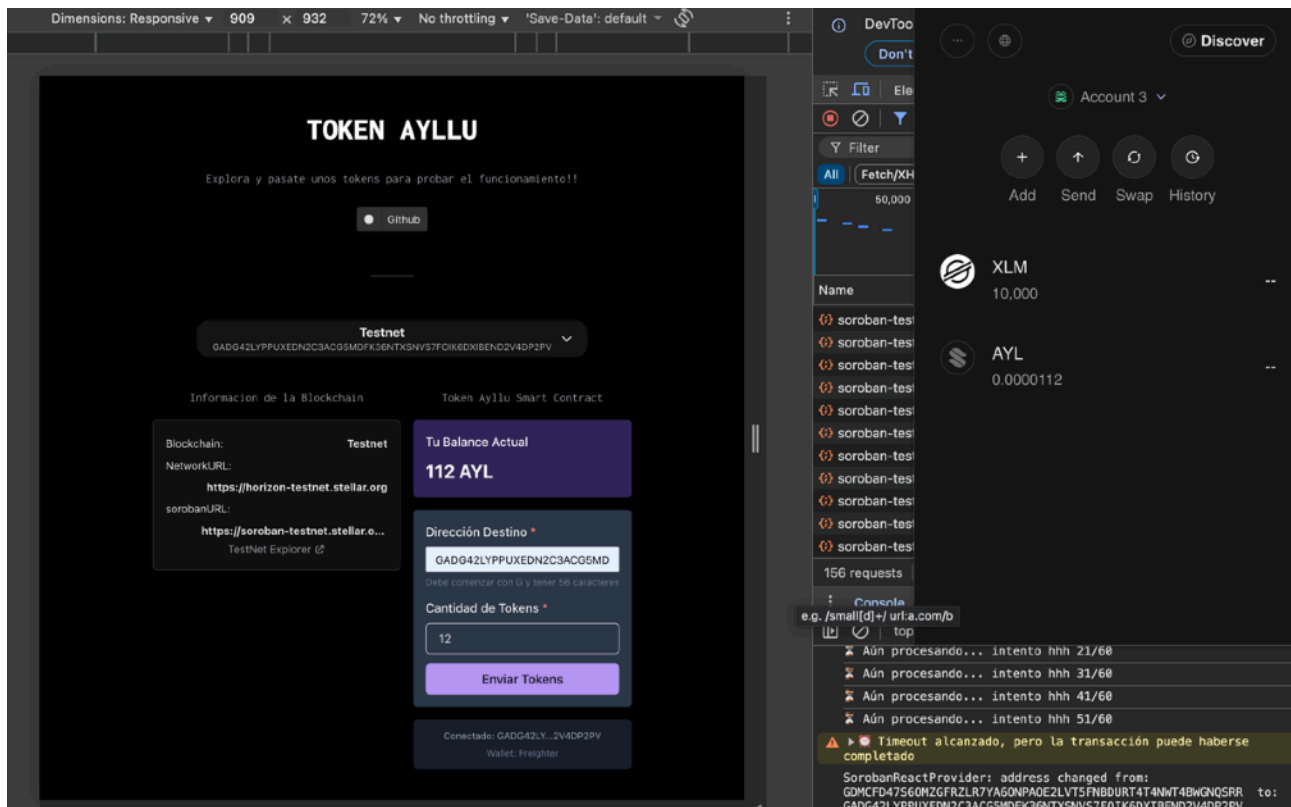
Dimensions: Responsive ▾ 909 × 932 72% ▾ No throttling ▾ 'Save-Data': default ▾

TOKEN AYLLU

Explora y pasate unos tokens para probar el funcionamiento!!

Github

Testnet
GADG42LYPPUXEDN2C3ACG5MDFK36NTXSNVS7FOIK6DXIBEND2V4DP2PV

Informacion de la Blockchain

Blockchain: Testnet
NetworkURL:
https://horizon-testnet.stellar.org
sorobanURL:
https://soroban-testnet.stellar.o...
TestNet Explorer

Token Ayllu Smart Contract

Tu Balance Actual
112 AYL

Dirección Destino *
GADG42LYPPUXEDN2C3ACG5MD
Debe comenzar con G y tener 56 caracteres

Cantidad de Tokens *
12

Enviar Tokens

Conectado: GADG42LY...2V4DP2PV
Wallet: Freighter

DevToo
Don't
Ele
Filter
All Fetch/XH
50,000
Name
soroban-test
soroban-test
soroban-test
soroban-test
soroban-test
soroban-test
soroban-test
soroban-test
soroban-test
soroban-test
soroban-test
156 requests
Console
e.g. /small[d]+/ url:a.com/b
top
Aún procesando... intento hhh 21/60
Aún procesando... intento hhh 31/60
Aún procesando... intento hhh 41/60
Aún procesando... intento hhh 51/60
Timeout alcanzado, pero la transacción puede haberse completado
SorobanReactProvider: address changed from: GDMCFD47S6OMZGFRZLR7YA6ONPAOE2LVT5FNBDURT4T4NWT4BWGNQSRR to:
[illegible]

Discover
Account 3
Add Send Swap History
XLM
10,000
--
AYL
0.0000112
--